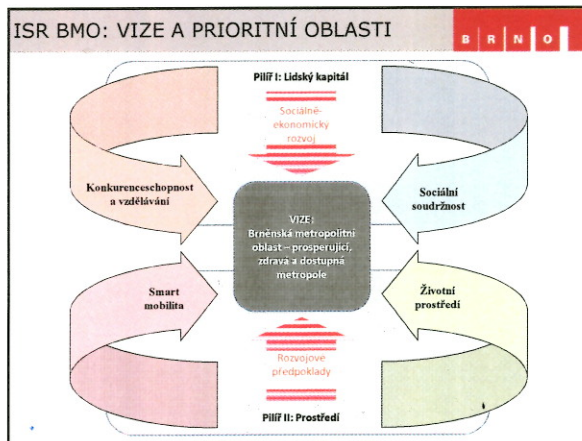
ISR BMO: VIZE A PRIORITNÍ OBLASTI

B R N O

Pilíř I: Lidský kapitál

Sociálně-ekonomický rozvoj

Konkurenceschopnost a vzdělávání

Sociální soudržnost

VIZE:
Brněnská metropolitní oblast – prosperující, zdravá a dostupná metropole

Smart mobilita

Životní prostředí

Rozvojové předpoklady

Pilíř II: Prostředí